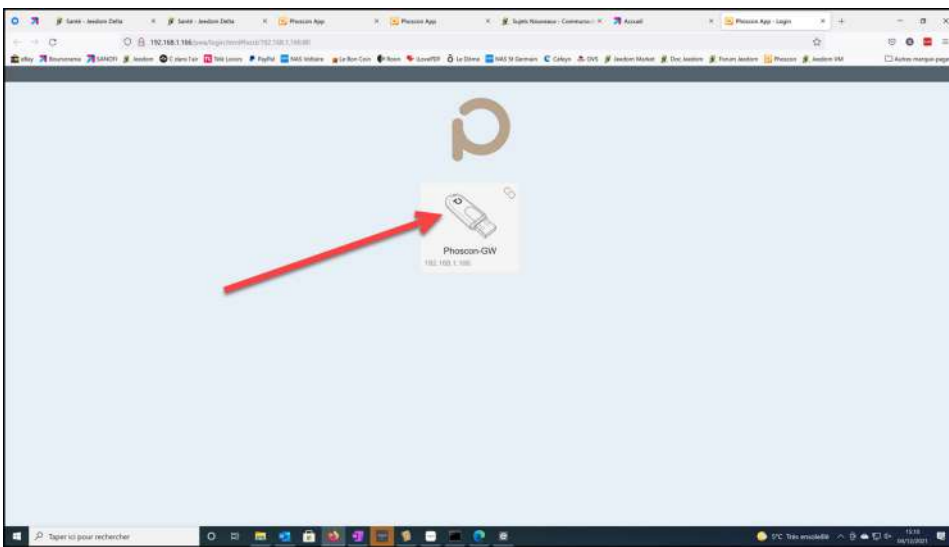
Santé - Jeedom Delta
Santé - Jeedom Delta
Phoscon App
Phoscon App
Sujets Nouveaux - Communauté
Accueil
Phoscon App - Login

192.168.1.166/pwa/login.html

eBay
Boursorama
SANOFI
Jeedom
Ciel
Télé Loisirs
PayPal
NAS Voltaire
Le Bon Coin
Roon
iLovePDF
Le Dôme
NAS St Germain
Caleys
OVS
Jeedom Market
Doc Jeedom
Forum Jeedom
Phoscon
Jeedom VM
Autres marque-pages

Phoscon-GW
192.168.1.166

Taper ici pour rechercher

5°C Très ensoleillé
15:16
04/12/2021